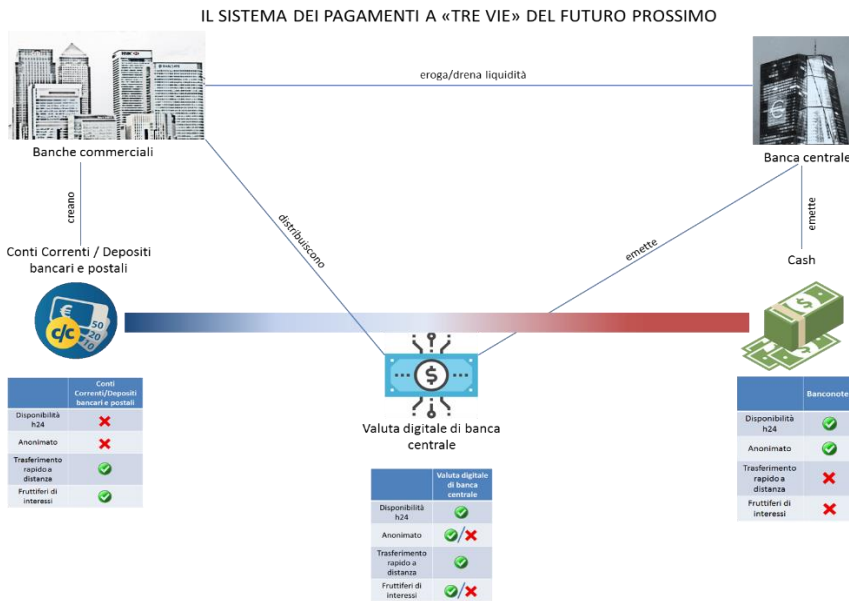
IL SISTEMA DEI PAGAMENTI A «TRE VIE» DEL FUTURO PROSSIMO

eroga/drena liquidità

Banche commerciali

Banca centrale

creano

distribuiscono

emette

emette

Conti Correnti / Depositi bancari e postali

Cash

c/c 50 20 10

|  | Conti Correnti/Depositi bancari e postali |
|---|---|
| Disponibilità h24 | ✗ |
| Anonimato | ✗ |
| Trasferimento rapido a distanza | ✓ |
| Fruttiferi di interessi | ✓ |

Valuta digitale di banca centrale

|  | Valuta digitale di banca centrale |
|---|---|
| Disponibilità h24 | ✓ |
| Anonimato | ✓/✗ |
| Trasferimento rapido a distanza | ✓ |
| Fruttiferi di interessi | ✓/✗ |

|  | Banconote |
|---|---|
| Disponibilità h24 | ✓ |
| Anonimato | ✓ |
| Trasferimento rapido a distanza | ✗ |
| Fruttiferi di interessi | ✗ |